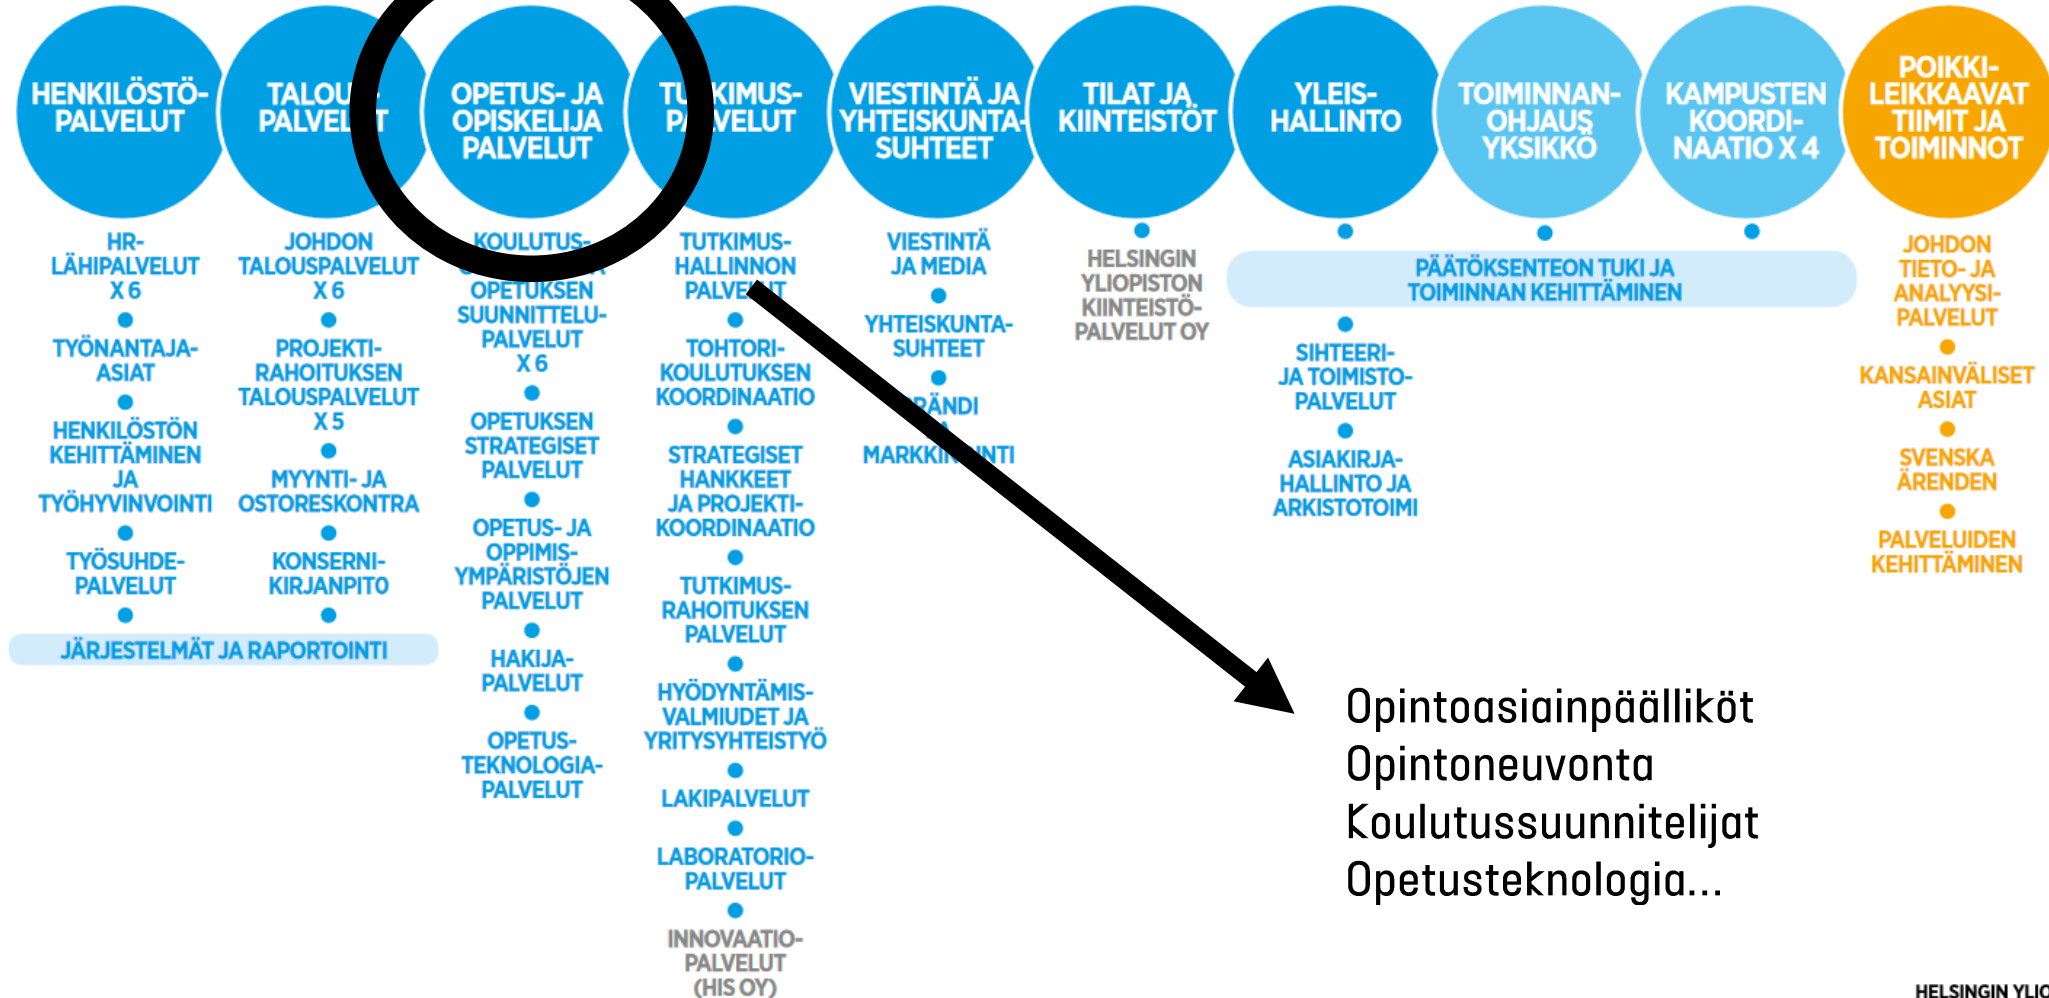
HENKILÖSTÖPALVELUT

HR-LÄHIPALVELUT X 6

TYÖNANTAJA-ASIAT

HENKILÖSTÖN KEHITTÄMINEN JA TYÖHYVINVOINTI

TYÖSUHDEPALVELUT

JÄRJESTELMÄT JA RAPORTOINTI

TALOU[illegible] PALVE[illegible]T

JOHDON TALOUSPALVELUT X 6

PROJEKTIRAHOITUKSEN TALOUSPALVELUT X 5

MYYNTI- JA OSTORESKONTRA

KONSERNIKIRJANPITO

OPETUS- JA OPISKELIJA PALVELUT

KOULUTUS-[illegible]

OPETUKSEN SUUNNITTELUPALVELUT X 6

OPETUKSEN STRATEGISET PALVELUT

OPETUS- JA OPPIMISYMPÄRISTÖJEN PALVELUT

HAKIJAPALVELUT

OPETUSTEKNOLOGIAPALVELUT

TU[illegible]KIMUSPA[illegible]VELUT

TUTKIMUSHALLINNON PALVE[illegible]T

TOHTORIKOULUTUKSEN KOORDINAATIO

STRATEGISET HANKKEET JA PROJEKTIKOORDINAATIO

TUTKIMUSRAHOITUKSEN PALVELUT

HYÖDYNTÄMISVALMIUDET JA YRITYSYHTEISTYÖ

LAKIPALVELUT

LABORATORIOPALVELUT

INNOVAATIOPALVELUT (HIS OY)

VIESTINTÄ JA YHTEISKUNTASUHTEET

VIESTINTÄ JA MEDIA

YHTEISKUNTASUHTEET

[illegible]RÄNDI

MARKKI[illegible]NTI

TILAT JA KIINTEISTÖT

HELSINGIN YLIOPISTON KIINTEISTÖPALVELUT OY

YLEISHALLINTO

TOIMINNANOHJAUS YKSIKKÖ

KAMPUSTEN KOORDINAATIO X 4

PÄÄTÖKSENTEON TUKI JA TOIMINNAN KEHITTÄMINEN

SIHTEERI- JA TOIMISTOPALVELUT

ASIAKIRJAHALLINTO JA ARKISTOTOIMI

POIKKILEIKKAAVAT TIIMIT JA TOIMINNOT

JOHDON TIETO- JA ANALYYSIPALVELUT

KANSAINVÄLISET ASIAT

SVENSKA ÄRENDEN

PALVELUIDEN KEHITTÄMINEN

Opintoasiainpäälliköt
Opintoneuvonta
Koulutussuunnitelijat
Opetusteknologia...

HELSINGIN YLIO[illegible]